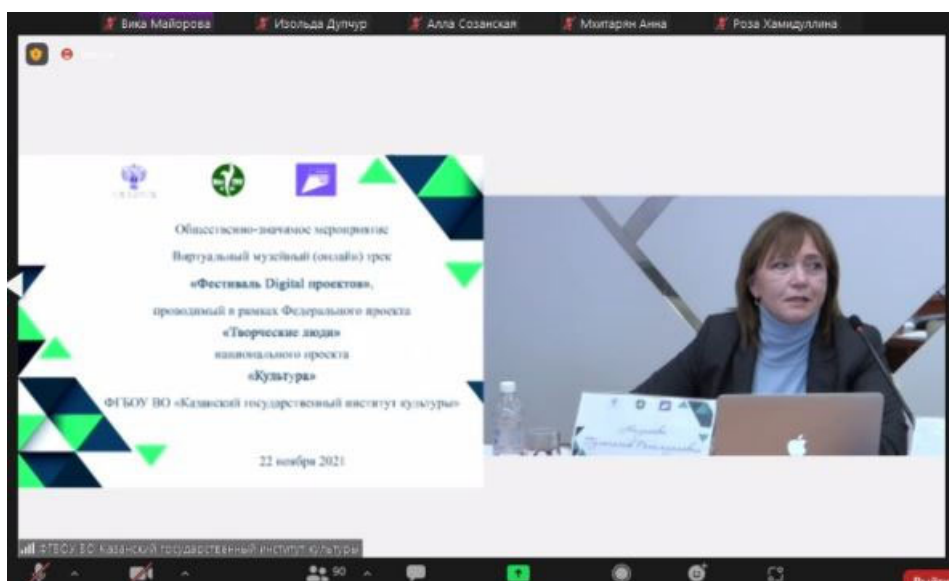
Вика Майорова
Изольда Дупчур
Алла Созанская
Мхитарян Анна
Роза Хамидуллина

Общественно-значимое мероприятие
Виртуальный музейный (онлайн) трек
«Фестиваль Digital проектов»,
проводимый в рамках Федерального проекта
«Творческие люди»
национального проекта
«Культура»
ФГБОУ ВО «Казанский государственный институт культуры»

22 ноября 2021

ФГБОУ ВО Казанский государственный институт культуры

90